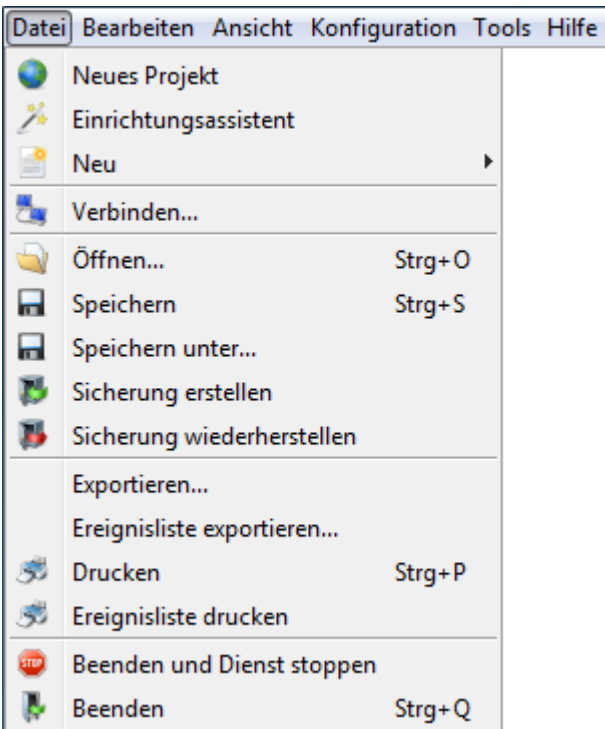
Datei Bearbeiten Ansicht Konfiguration Tools Hilfe

Neues Projekt
Einrichtungsassistent
Neu
Verbinden...
Öffnen... Strg+O
Speichern Strg+S
Speichern unter...
Sicherung erstellen
Sicherung wiederherstellen
Exportieren...
Ereignisliste exportieren...
Drucken Strg+P
Ereignisliste drucken
STOP Beenden und Dienst stoppen
Beenden Strg+Q